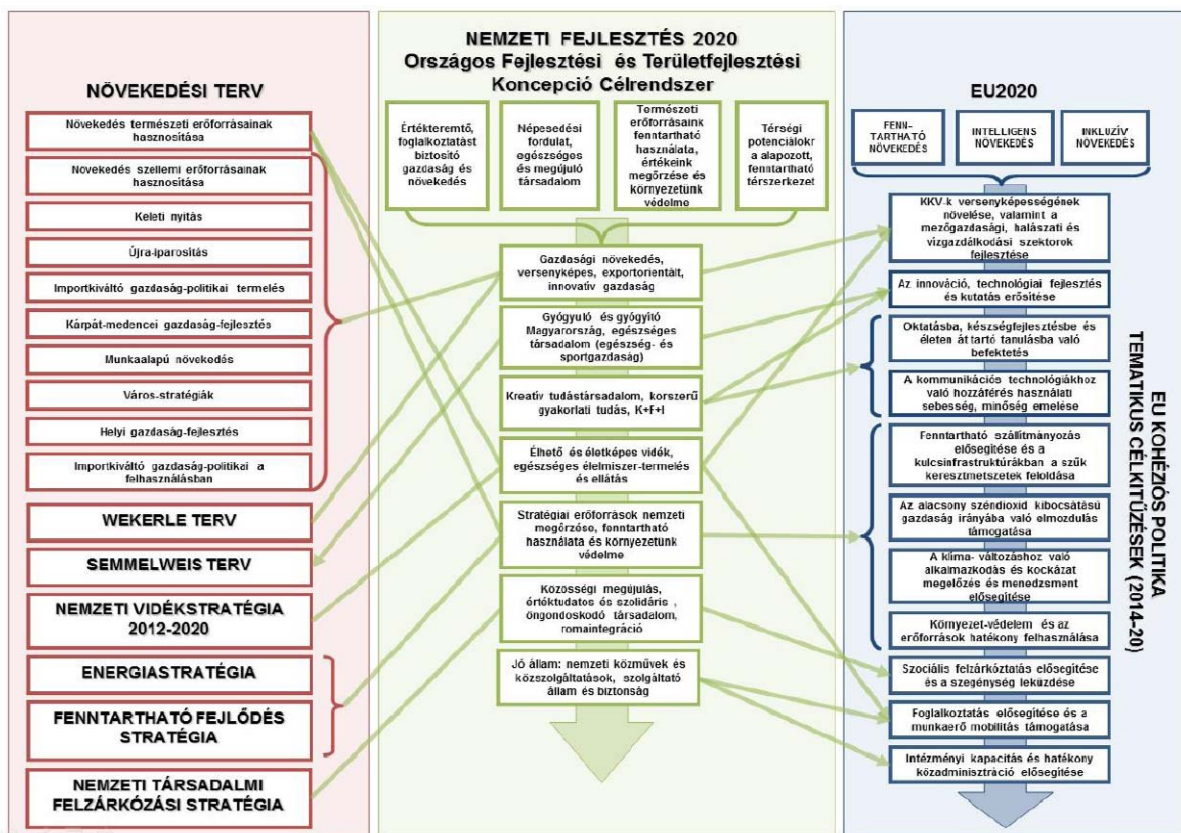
NÖVEKEDÉSI TERV

Növekedés természeti erőforrásainak hasznosítása

Növekedés szellemi erőforrásainak hasznosítása

Keleti nyitás

Újra-iparosítás

Importkiváltó gazdaság-politikai termelés

Kárpát-medencei gazdaság-fejlesztés

Munkaalapú növekedés

Város-stratégiák

Helyi gazdaság-fejlesztés

Importkiváltó gazdaság-politikai a felhasználásban

WEKERLE TERV

SEMMELWEIS TERV

NEMZETI VIDÉKSTRATÉGIA 2012-2020

ENERGIASTRATÉGIA

FENNTARTHATÓ FEJLŐDÉS STRATÉGIA

NEMZETI TÁRSADALMI FELZÁRKÓZÁSI STRATÉGIA

NEMZETI FEJLESZTÉS 2020
Országos Fejlesztési és Területfejlesztési Koncepció Célrendszer

Értékteremtő, foglalkoztatást biztosító gazdaság és növekedés

Népesedési fordulat, egészséges és megújuló társadalom

Természeti erőforrásaink fenntartható használata, értékeink megőrzése és környezetünk védelme

Térségi potenciálokr a alapozott, fenntartható térszerkezet

Gazdasági növekedés, versenyképes, exportorientált, innovatív gazdaság

Gyógyuló és gyógyító Magyarország, egészséges társadalom (egészség- és sportgazdaság)

Kreatív tudástársadalom, korszerű gyakorlati tudás, K+F+I

Élhető és életképes vidék, egészséges élelmiszer-termelés és ellátás

Stratégiai erőforrások nemzeti megőrzése, fenntartható használata és környezetünk védelme

Közösségi megújulás, értéktudatos és szolidáris, öngondoskodó társadalom, romaintegráció

Jó állam: nemzeti közművek és közszolgáltatások, szolgáltató állam és biztonság

EU2020

FENN-TARTHATÓ NÖVEKEDÉS

INTELLIGENS NÖVEKEDÉS

INKLUZÍV NÖVEKEDÉS

KKV-k versenyképességének növelése, valamint a mezőgazdasági, halászati és vízgazdálkodási szektorok fejlesztése

Az innováció, technológiai fejlesztés és kutatás erősítése

Oktatásba, készségfejlesztésbe és életen át tartó tanulásba való befektetés

A kommunikációs technológiákhoz való hozzáférés használati sebesség, minőség emelése

Fenntartható szállítmányozás elősegítése és a kulcsinfrastruktúrákban a szűk keresztmetszetek feloldása

Az alacsony széndioxid kibocsátású gazdaság irányába való elmozdulás támogatása

A klíma- változáshoz való alkalmazkodás és kockázat megelőzés és menedzsment elősegítése

Környezet-védelem és az erőforrások hatékony felhasználása

Szociális felzárkóztatás elősegítése és a szegénység leküzdése

Foglalkoztatás elősegítése és a munkaerő mobilitás támogatása

Intézményi kapacitás és hatékony közadminisztráció elősegítése

EU KOHÉZIÓS POLITIKA TEMATIKUS CÉLKITŰZÉSEK (2014-20)